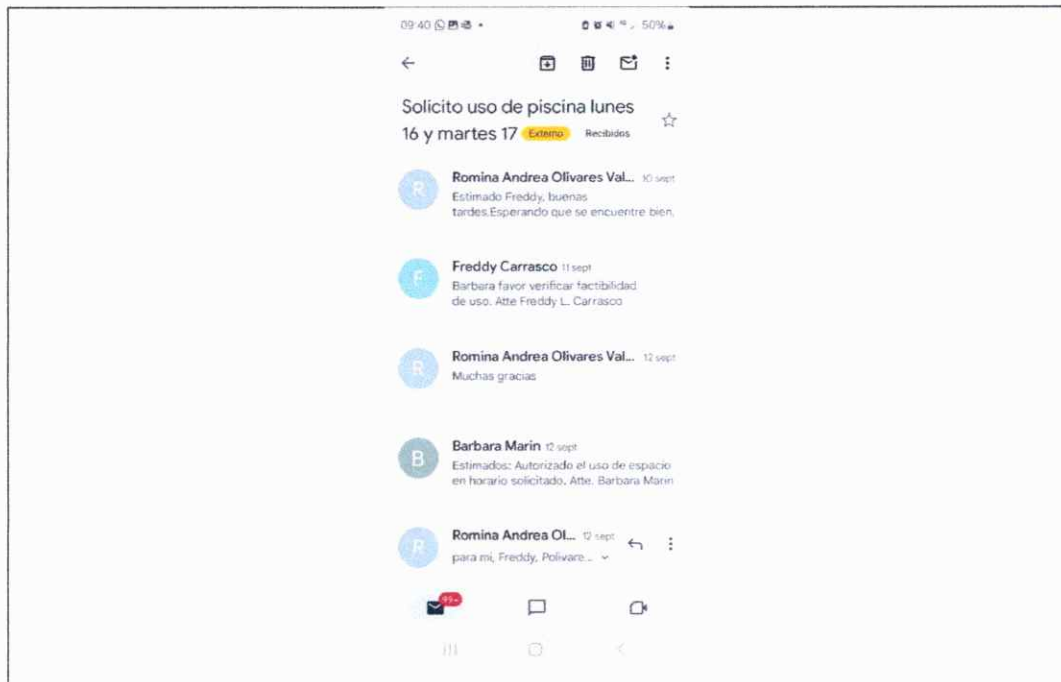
09:40 50%

Solicito uso de piscina lunes 16 y martes 17 Externo Recibidos

R
Romina Andrea Olivares Val... 10 sept
Estimado Freddy, buenas tardes.Esperando que se encuentre bien.

F
Freddy Carrasco 11 sept
Barbara favor verificar factibilidad de uso. Atte Freddy L. Carrasco

R
Romina Andrea Olivares Val... 12 sept
Muchas gracias

B
Barbara Marin 12 sept
Estimados: Autorizado el uso de espacio en horario solicitado. Atte. Barbara Marin

R
Romina Andrea Ol... 12 sept
para mí, Freddy, Polivare...

99+